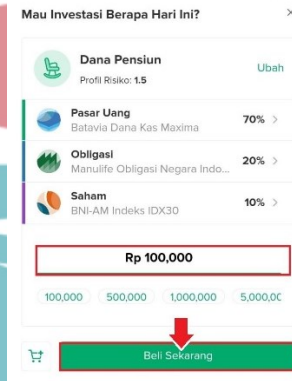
Mau Investasi Berapa Hari Ini?

×

Dana Pensiun
Profil Risiko: 1.5

Ubah

Pasar Uang
Batavia Dana Kas Maxima
70% >

Obligasi
Manulife Obligasi Negara Indo...
20% >

Saham
BNI-AM Indeks IDX30
10% >

Rp 100,000

100,000 500,000 1,000,000 5,000,0

Beli Sekarang